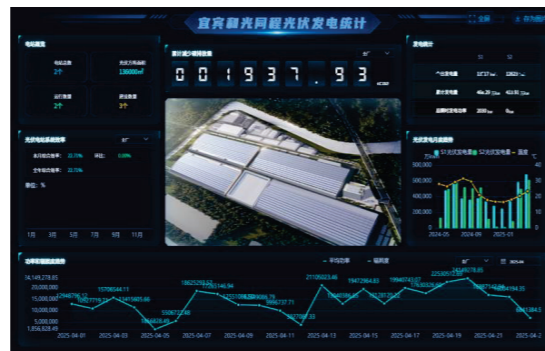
宜宾和光同程光伏发电统计

电站概况

电站总数
2个

光伏方阵面积
136000㎡

运行数量
2个

建设数量
3个

累计减少碳排放量

0 0 1 9 3 7 . 9 3

发电统计

光伏电站系统效率

1月 3月 5月 7月 9月 11月

光伏发电月趋势图

S1光伏发电量 S2光伏发电量 温度

2024-05 2024-09 2025-01

功率和辐照度趋势

平均功率 辐照度

14,149,278.85
20,000,000
15,000,000
10,000,000
5,000,000
1,856,928.49

2025-04-01 2025-04-03 2025-04-05 2025-04-07 2025-04-09 2025-04-11 2025-04-13 2025-04-15 2025-04-17 2025-04-19 2025-04-21 2025-04-2